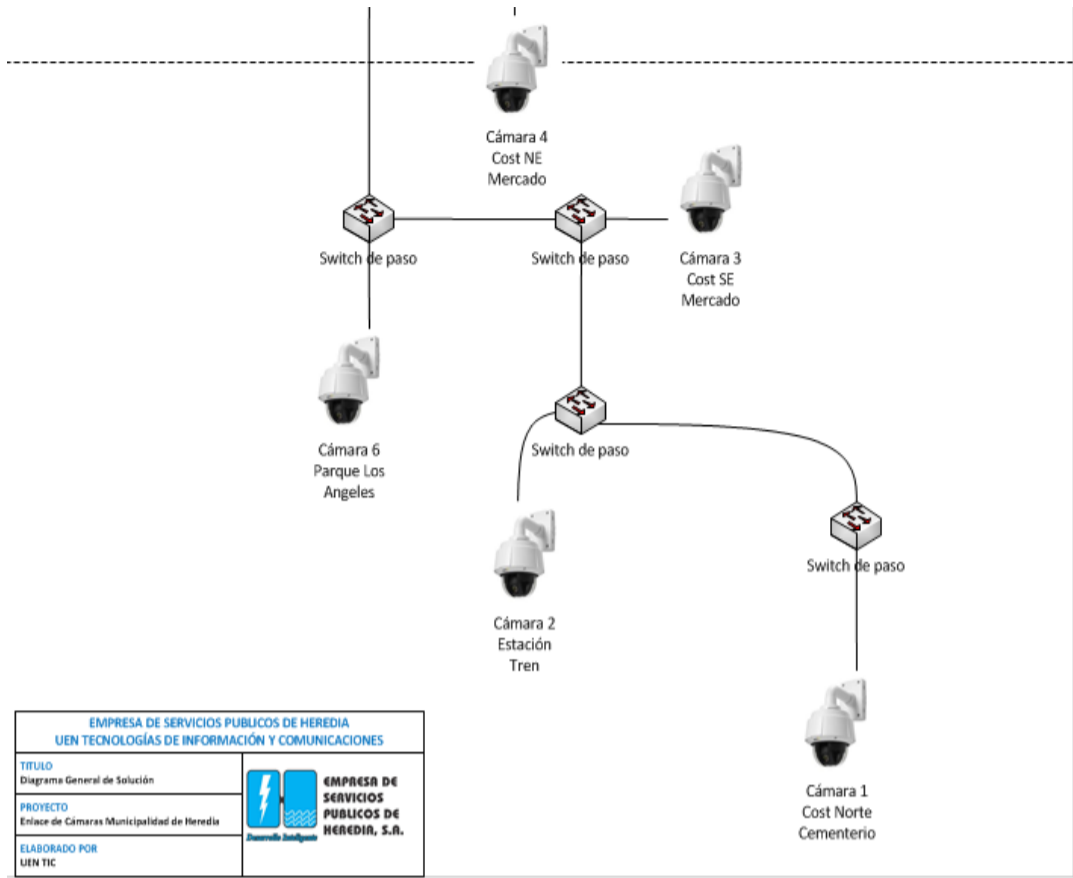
Cámara 4
Cost NE
Mercado

Switch de paso

Switch de paso

Cámara 3
Cost SE
Mercado

Cámara 6
Parque Los
Angeles

Switch de paso

Cámara 2
Estación
Tren

Switch de paso

Cámara 1
Cost Norte
Cementerio

EMPRESA DE SERVICIOS PUBLICOS DE HEREDIA
UEN TECNOLOGÍAS DE INFORMACIÓN Y COMUNICACIONES

TITULO
Diagrama General de Solución

PROYECTO
Enlace de Cámaras Municipalidad de Heredia

ELABORADO POR
UEN TIC

EMPRESA DE SERVICIOS PUBLICOS DE HEREDIA, S.A.

Desarrollo Inteligente